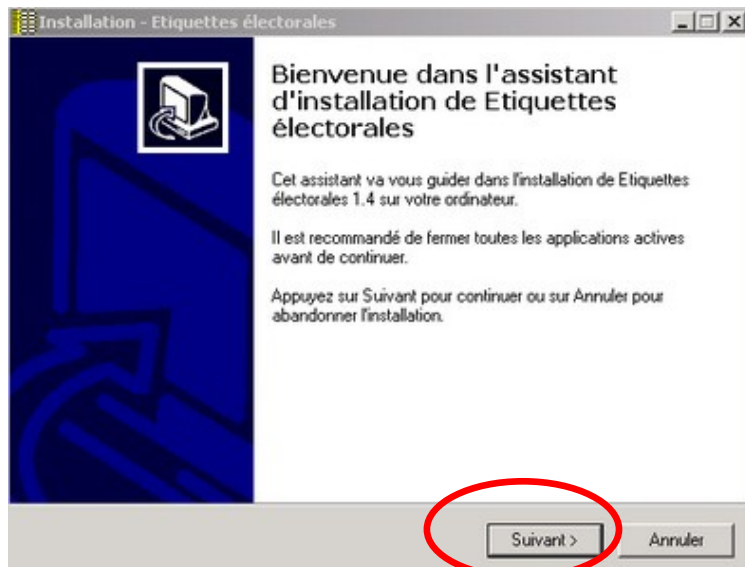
Installation - Etiquettes électorales

Bienvenue dans l'assistant d'installation de Etiquettes électorales

Cet assistant va vous guider dans l'installation de Etiquettes électorales 1.4 sur votre ordinateur.

Il est recommandé de fermer toutes les applications actives avant de continuer.

Appuyez sur Suivant pour continuer ou sur Annuler pour abandonner l'installation.

Suivant >

Annuler